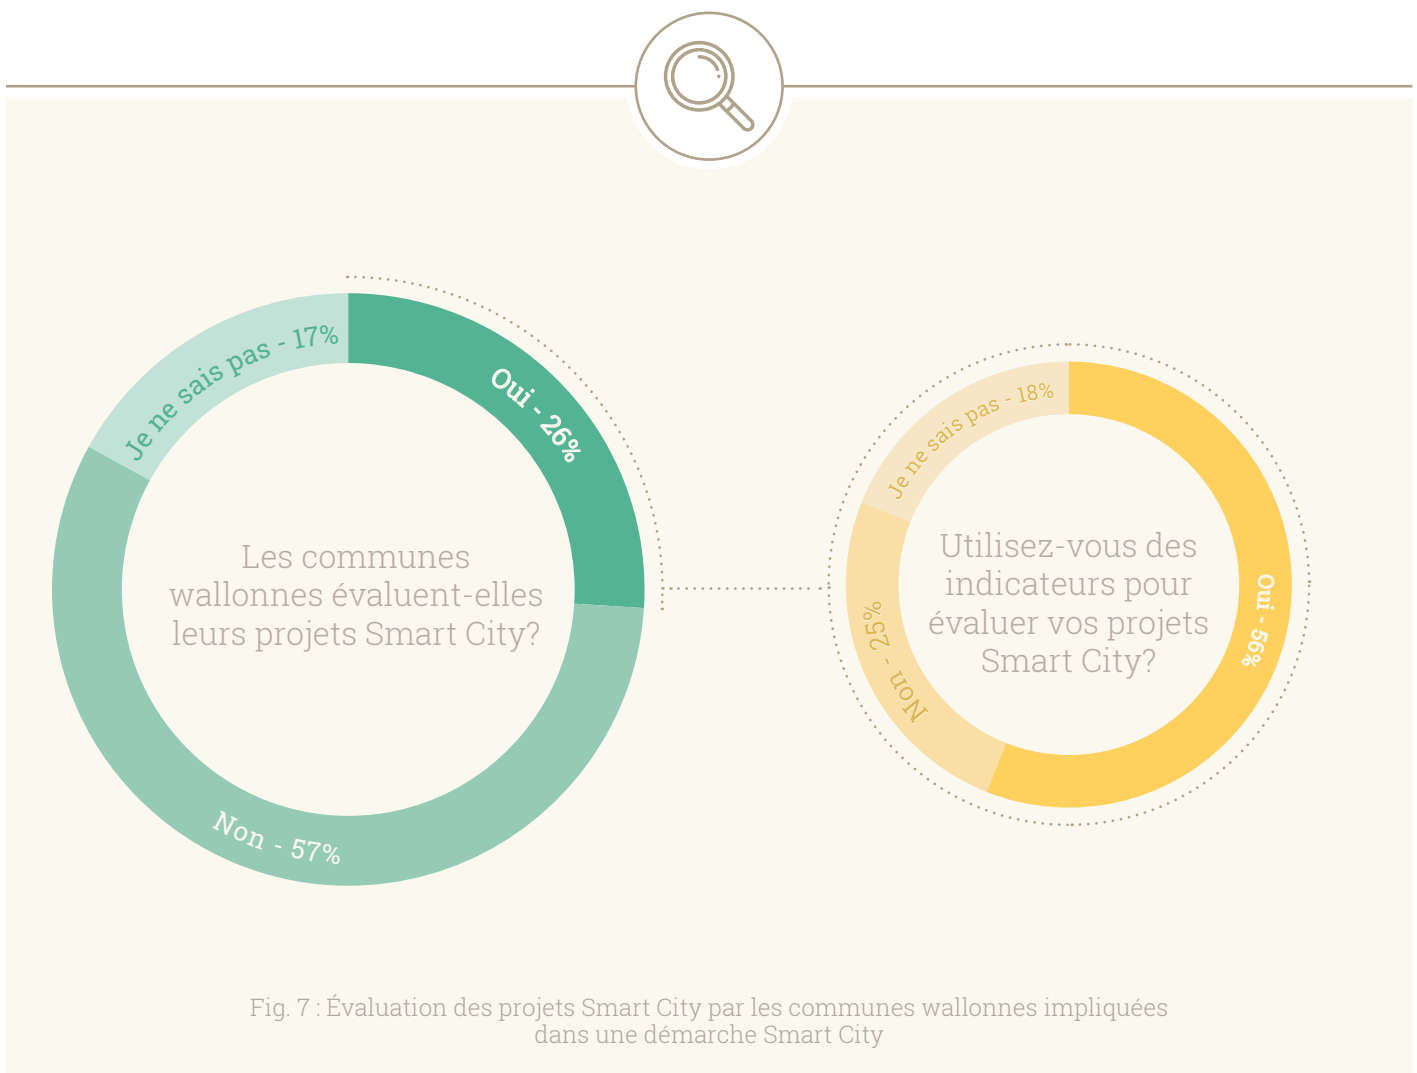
Je ne sais pas - 17%

Oui - 26%

Les communes wallonnes évaluent-elles leurs projets Smart City?

Non - 57%

Je ne sais pas - 18%

Utilisez-vous des indicateurs pour évaluer vos projets Smart City?

Oui - 56%

Non - 25%

Fig. 7 : Évaluation des projets Smart City par les communes wallonnes impliquées dans une démarche Smart City